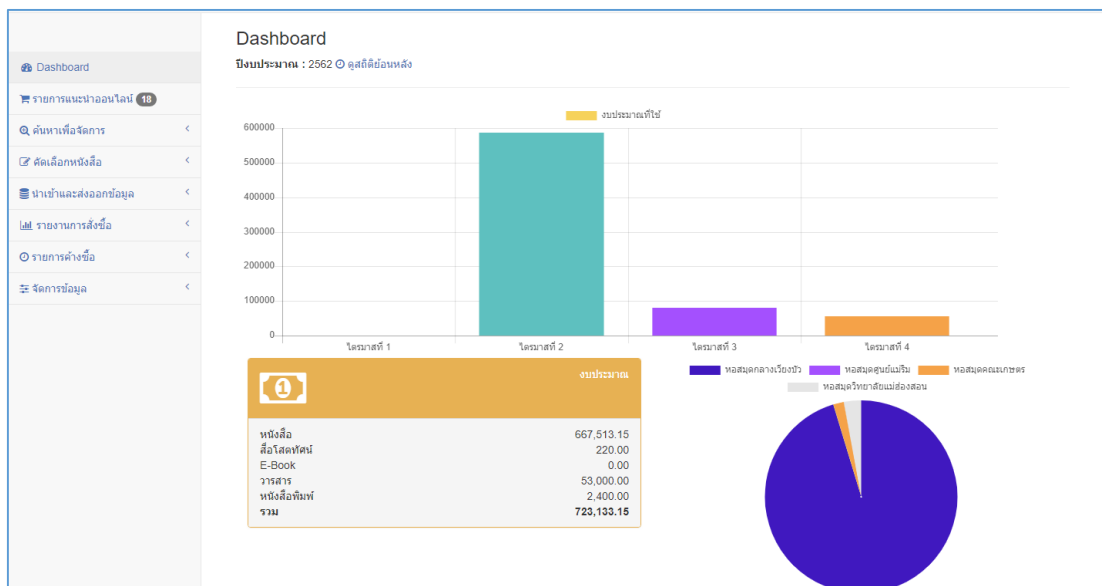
Dashboard
รายการแนะนำออนไลน์ 18
ค้นหาเพื่อจัดการ
คัดเลือกหนังสือ
นำเข้าและส่งออกข้อมูล
รายงานการสั่งซื้อ
รายการค้างซื้อ
จัดการข้อมูล

Dashboard
ปีงบประมาณ : 2562 ดูสถิติย้อนหลัง

งบประมาณที่ใช้
600000
500000
400000
300000
200000
100000
0
ไตรมาสที่ 1
ไตรมาสที่ 2
ไตรมาสที่ 3
ไตรมาสที่ 4

งบประมาณ

| | |
|---|---|
| หนังสือ | 667,513.15 |
| สื่อโสตทัศน์ | 220.00 |
| E-Book | 0.00 |
| วารสาร | 53,000.00 |
| หนังสือพิมพ์ | 2,400.00 |
| รวม | 723,133.15 |

หอสมุดกลางเวียงบัว
หอสมุดศูนย์แม่ริม
หอสมุดคณะเกษตร
หอสมุดวิทยาลัยแม่ฮ่องสอน